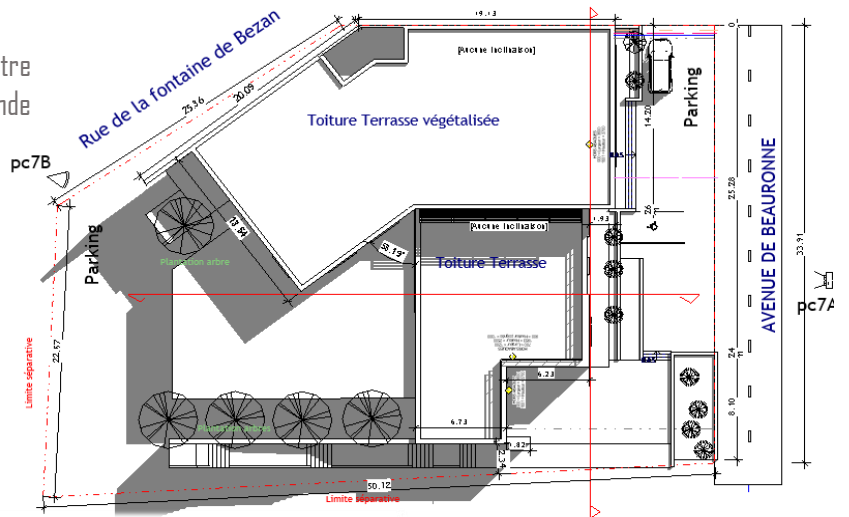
tre
nde

Rue de la fontaine de Bezan
25.36
20.09
pc7B
19.13
[Arcane Incl. traiton]
Toiture Terrasse végétalisée
Parking
14.20
AVENUE DE BEAURONNE
25.28
33.91
pc7A
13.84
58.19°
Plantation arbre
Parking
[Arcane Incl. traiton]
Toiture Terrasse
1.93
26
Limite séparative
22.57
6.23
6.73
Plantation arbre
1.82
2.34
24
8.10
50.12
Limite séparative